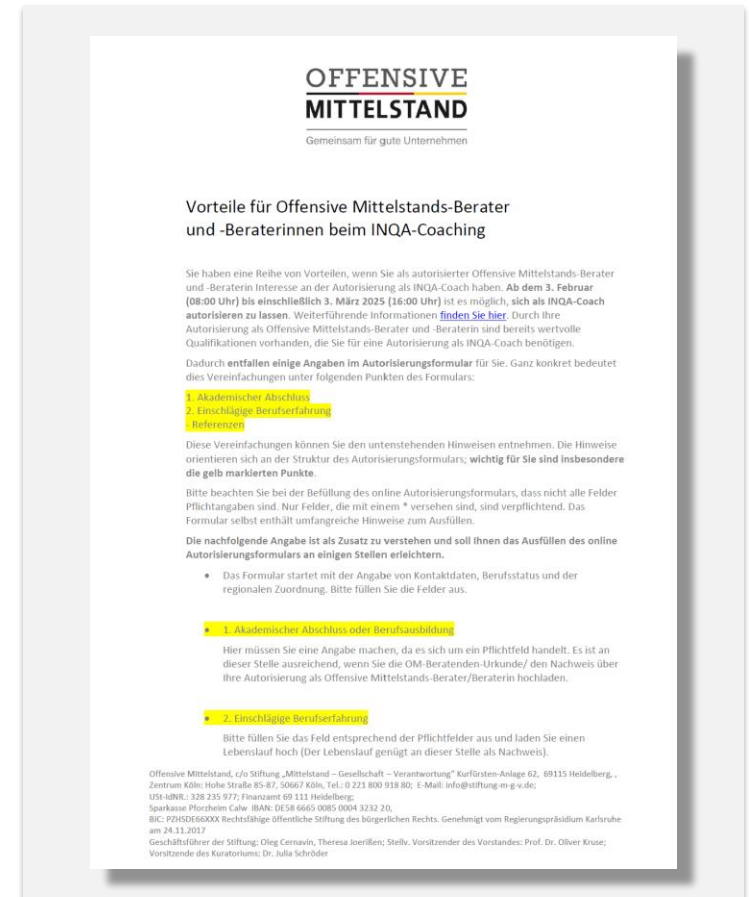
OFFENSIVE
MITTELSTAND
Gemeinsam für gute Unternehmen

Vorteile für Offensive Mittelstands-Berater und -Beraterinnen beim INQA-Coaching

Sie haben eine Reihe von Vorteilen, wenn Sie als autorisierter Offensive Mittelstands-Berater und -Beraterin Interesse an der Autorisierung als INQA-Coach haben. **Ab dem 3. Februar (08:00 Uhr) bis einschließlich 3. März 2025 (16:00 Uhr)** ist es möglich, **sich als INQA-Coach autorisieren zu lassen**. Weiterführende Informationen finden Sie hier. Durch Ihre Autorisierung als Offensive Mittelstands-Berater und -Beraterin sind bereits wertvolle Qualifikationen vorhanden, die Sie für eine Autorisierung als INQA-Coach benötigen.

Dadurch **entfallen einige Angaben im Autorisierungsformular** für Sie. Ganz konkret bedeutet dies Vereinfachungen unter folgenden Punkten des Formulars:

1. Akademischer Abschluss
2. Einschlägige Berufserfahrung
- Referenzen

Diese Vereinfachungen können Sie den untenstehenden Hinweisen entnehmen. Die Hinweise orientieren sich an der Struktur des Autorisierungsformulars; **wichtig für Sie sind insbesondere die gelb markierten Punkte**.

Bitte beachten Sie bei der Befüllung des online Autorisierungsformulars, dass nicht alle Felder Pflichtangaben sind. Nur Felder, die mit einem * versehen sind, sind verpflichtend. Das Formular selbst enthält umfangreiche Hinweise zum Ausfüllen.

**Die nachfolgende Angabe ist als Zusatz zu verstehen und soll Ihnen das Ausfüllen des online Autorisierungsformulars an einigen Stellen erleichtern.**

• Das Formular startet mit der Angabe von Kontaktdaten, Berufsstatus und der regionalen Zuordnung. Bitte füllen Sie die Felder aus.

• 1. Akademischer Abschluss oder Berufsausbildung

Hier müssen Sie eine Angabe machen, da es sich um ein Pflichtfeld handelt. Es ist an dieser Stelle ausreichend, wenn Sie die OM-Beratenden-Urkunde/ den Nachweis über Ihre Autorisierung als Offensive Mittelstands-Berater/Beraterin hochladen.

• 2. Einschlägige Berufserfahrung

Bitte füllen Sie das Feld entsprechend der Pflichtfelder aus und laden Sie einen Lebenslauf hoch (Der Lebenslauf genügt an dieser Stelle als Nachweis).

Offensive Mittelstand, c/o Stiftung „Mittelstand – Gesellschaft – Verantwortung" Kurfürsten-Anlage 62, 69115 Heidelberg, , Zentrum Köln: Hohe Straße 85-87, 50667 Köln, Tel.: 0 221 800 918 80; E-Mail: info@stiftung-m-g-v.de; USt-IdNR.: 328 235 977; Finanzamt 69 111 Heidelberg; Sparkasse Pforzheim Calw IBAN: DE58 6665 0085 0004 3232 20, BIC: PZHSDE66XXX Rechtsfähige öffentliche Stiftung des bürgerlichen Rechts. Genehmigt vom Regierungspräsidium Karlsruhe am 24.11.2017
Geschäftsführer der Stiftung: Oleg Cernavin, Theresa Joerißen; Stellv. Vorsitzender des Vorstandes: Prof. Dr. Oliver Kruse; Vorsitzende des Kuratoriums: Dr. Julia Schröder